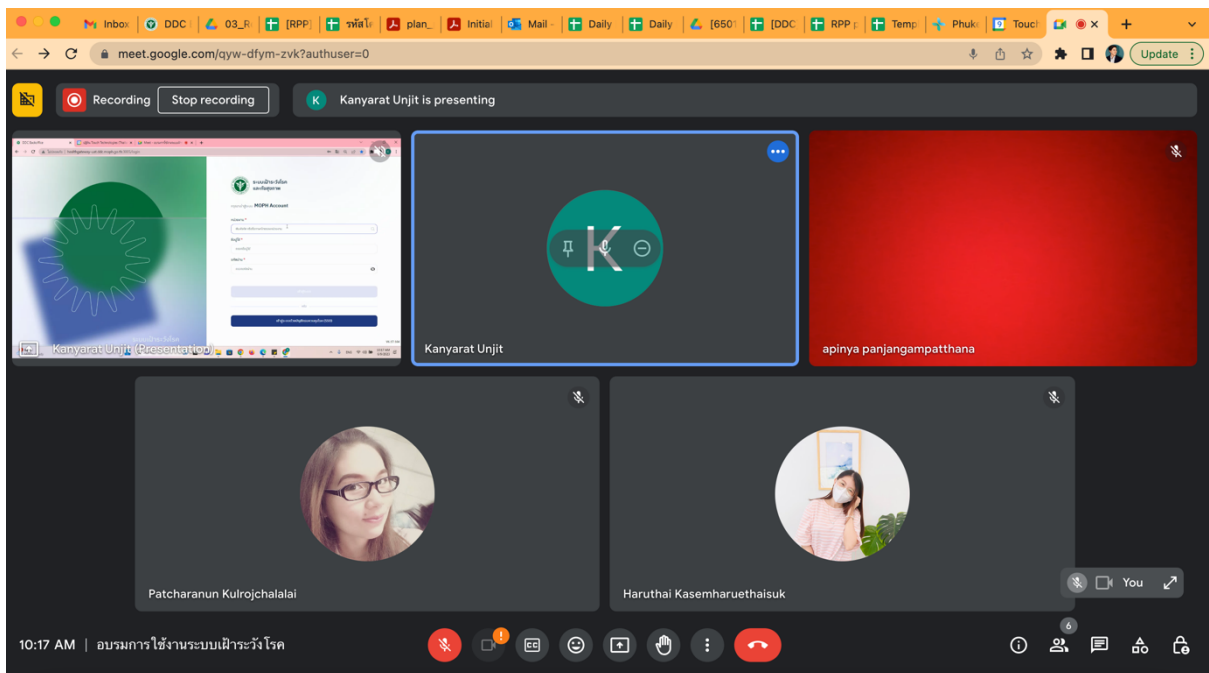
Inbox DDC 03_R [RPP] รหัสโ plan_ Initial Mail - Daily Daily [650 [DDC RPP Temp Phuk Touch

meet.google.com/qyw-dfym-zvk?authuser=0

Update

Recording Stop recording

K Kanyarat Unjit is presenting

MOPH Account

Kanyarat Unjit (Presentation)

K

Kanyarat Unjit

apinya panjangampatthana

Patcharanun Kulrojchalalai

Haruthai Kasemharuethaisuk

You

10:17 AM | อบรมการใช้งานระบบเฝ้าระวังโรค

6